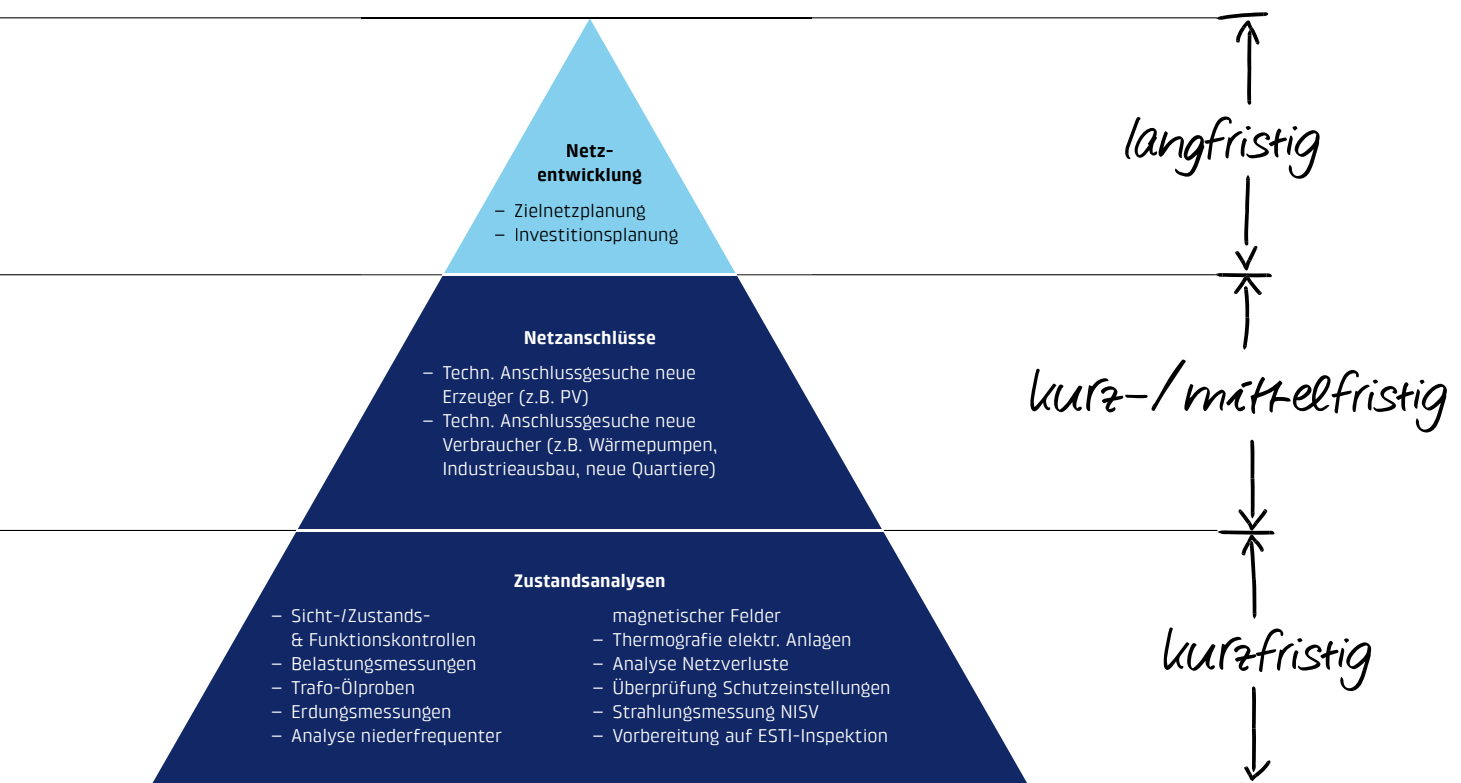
**Netzentwicklung**

– Zielnetzplanung
– Investitionsplanung

langfristig

**Netzanschlüsse**

– Techn. Anschlussgesuche neue Erzeuger (z.B. PV)
– Techn. Anschlussgesuche neue Verbraucher (z.B. Wärmepumpen, Industrieausbau, neue Quartiere)

kurz-/mittelfristig

**Zustandsanalysen**

– Sicht-/Zustands- & Funktionskontrollen
– Belastungsmessungen
– Trafo-Ölproben
– Erdungsmessungen
– Analyse niederfrequenter magnetischer Felder
– Thermografie elektr. Anlagen
– Analyse Netzverluste
– Überprüfung Schutzeinstellungen
– Strahlungsmessung NISV
– Vorbereitung auf ESTI-Inspektion

kurzfristig